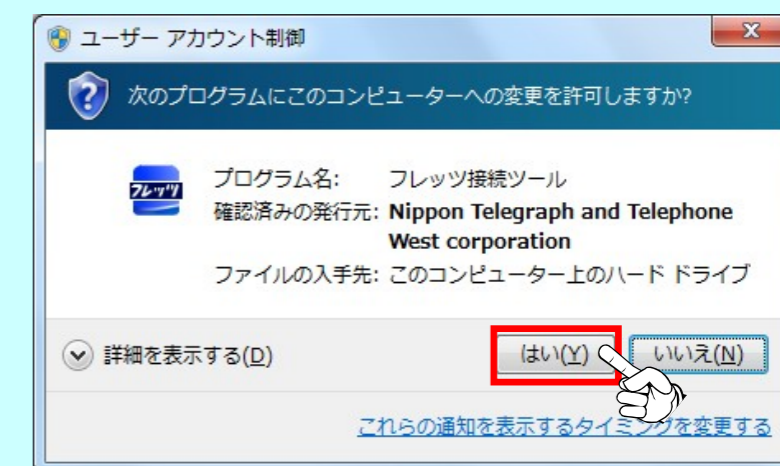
ユーザー アカウント制御

次のプログラムにこのコンピューターへの変更を許可しますか?

フレッツ

プログラム名: フレッツ接続ツール
確認済みの発行元: Nippon Telegraph and Telephone West corporation
ファイルの入手先: このコンピューター上のハード ドライブ

詳細を表示する(D)

はい(Y)

いいえ(N)

これらの通知を表示するタイミングを変更する